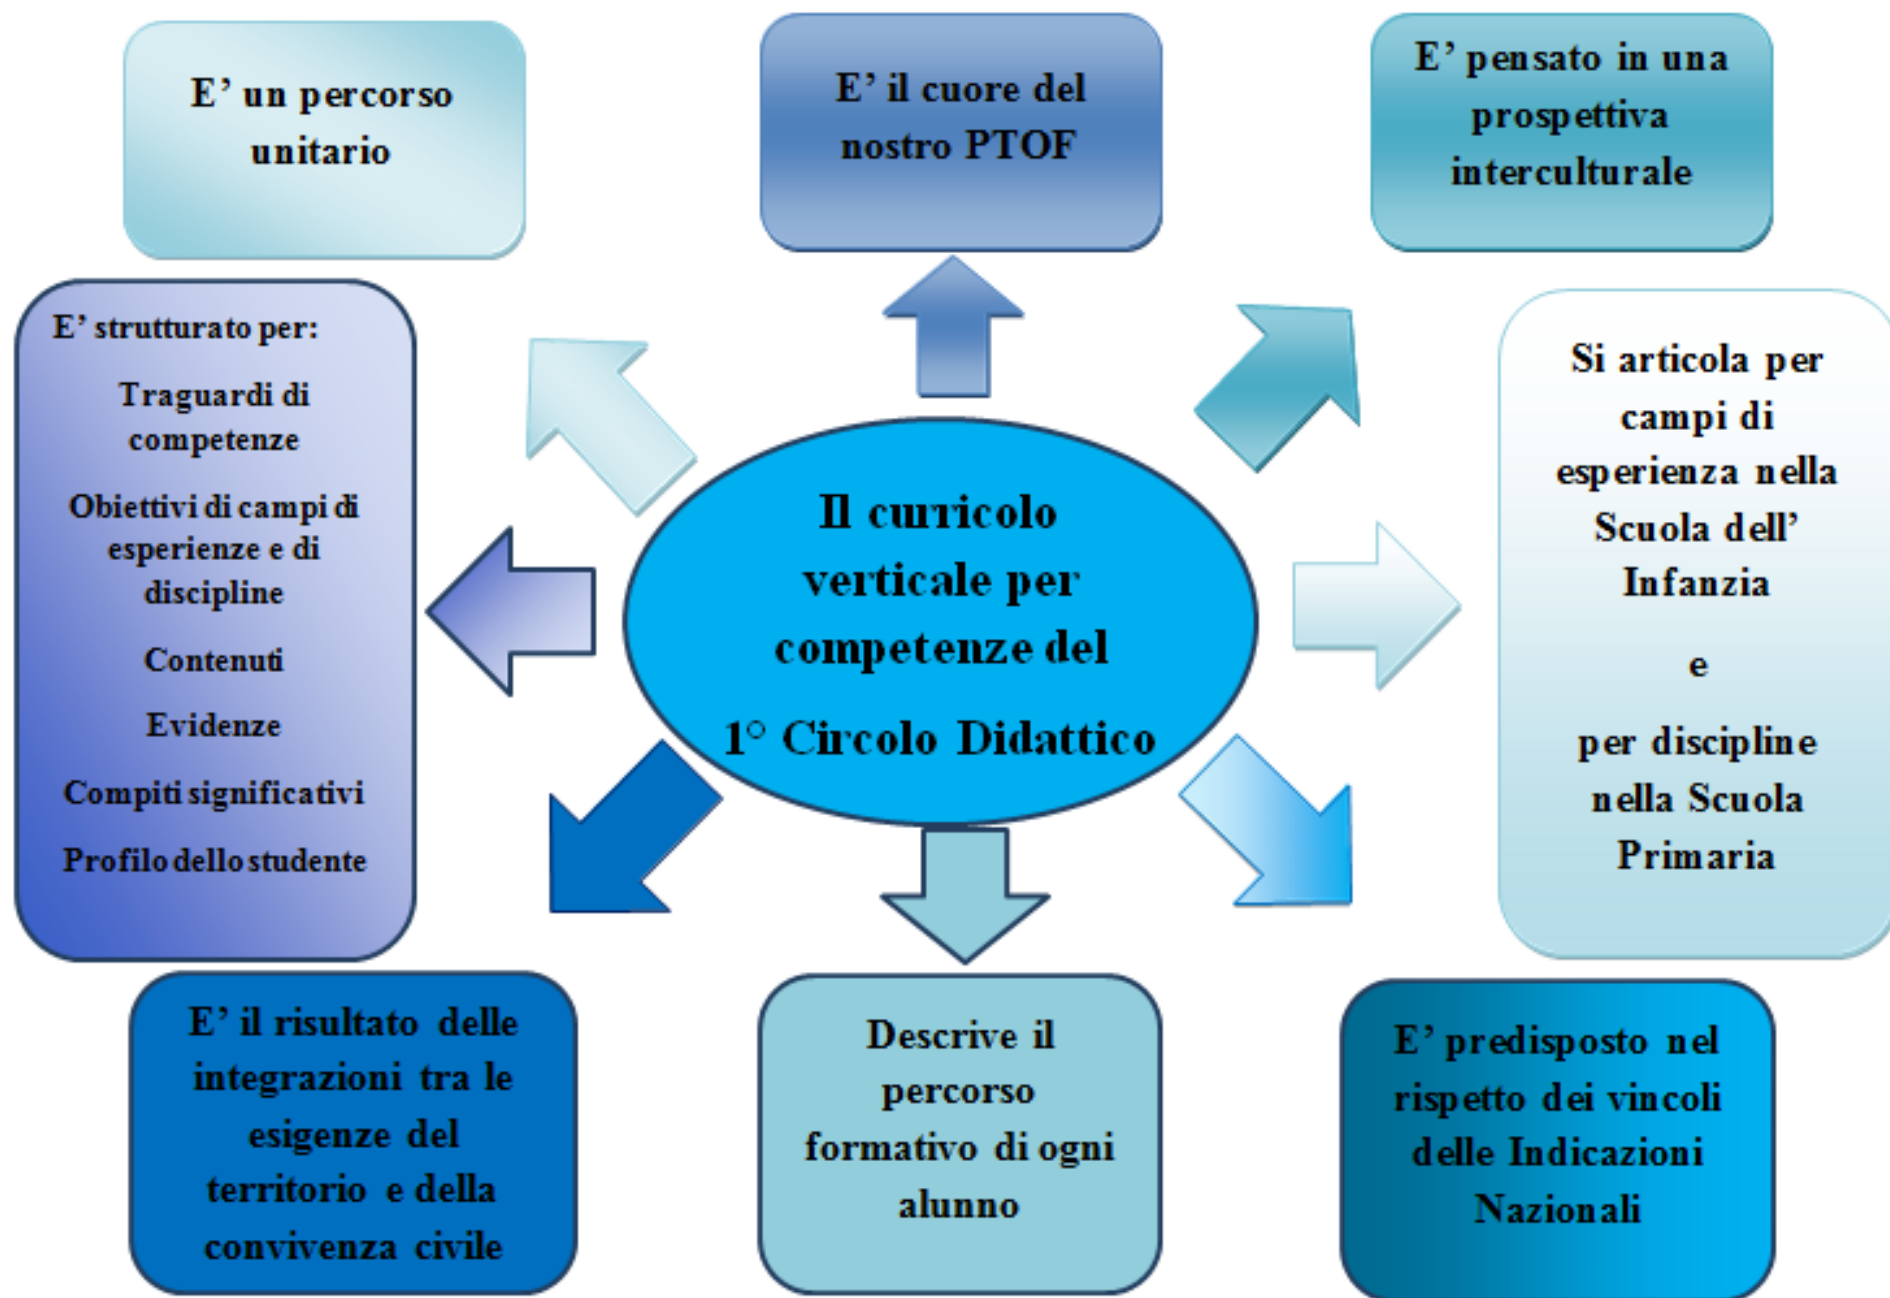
E’ un percorso unitario

E’ il cuore del nostro PTOF

E’ pensato in una prospettiva interculturale

E’ strutturato per:

Traguardi di competenze

Obiettivi di campi di esperienze e di discipline

Contenuti

Evidenze

Compiti significativi

Profilo dello studente

Il curricolo verticale per competenze del 1° Circolo Didattico

Si articola per campi di esperienza nella Scuola dell’ Infanzia

e

per discipline nella Scuola Primaria

E’ il risultato delle integrazioni tra le esigenze del territorio e della convivenza civile

Descrive il percorso formativo di ogni alunno

E’ predisposto nel rispetto dei vincoli delle Indicazioni Nazionali